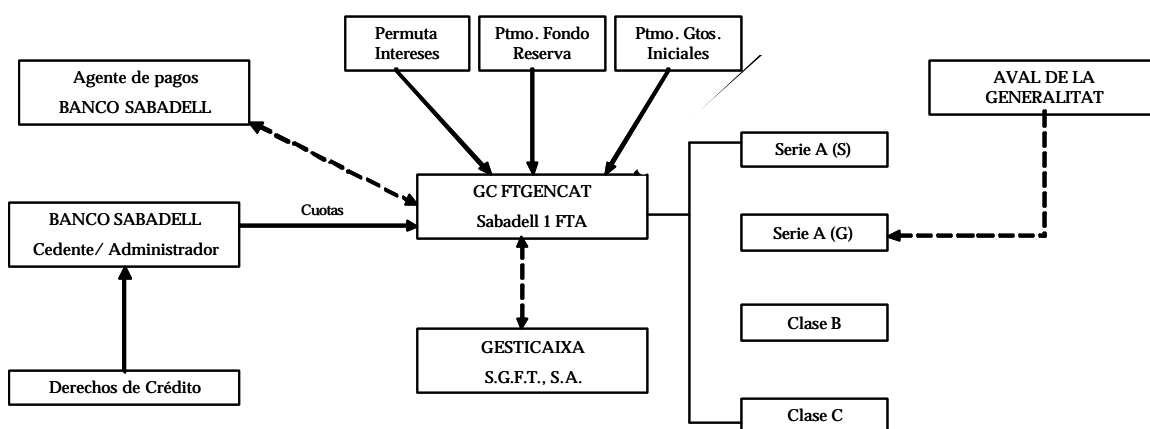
Permuta Intereses

Ptmo. Fondo Reserva

Ptmo. Gtos. Iniciales

Agente de pagos
BANCO SABADELL

AVAL DE LA GENERALITAT

GC FTGENCAT
Sabadell 1 FTA

BANCO SABADELL
Cedente/ Administrador

Cuotas

Serie A (S)

Serie A (G)

Clase B

Clase C

GESTICAIXA
S.G.F.T., S.A.

Derechos de Crédito